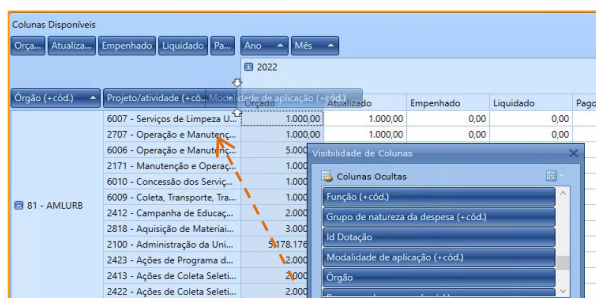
Colunas Disponíveis

Orça... Atualiza... Empenhado Liquidado Pa... Ano Mês

2022

Órgão (+cód.) Projeto/atividade (+cód.) Modalidade de aplicação (+cód.)

| | Orçado | Atualizado | Empenhado | Liquidado | Pago |
|---|---|---|---|---|---|
| 6007 - Serviços de Limpeza U... | 1.000,00 | 1.000,00 | 0,00 | 0,00 | |
| 2707 - Operação e Manutenç... | 1.000,00 | 1.000,00 | 0,00 | 0,00 | |
| 6006 - Operação e Manutenç... | 5.000 | | | | |
| 2171 - Manutenção e Operaç... | 1.000 | | | | |
| 6010 - Concessão dos Serviç... | 1.000 | | | | |
| 6009 - Coleta, Transporte, Tra... | 1.000 | | | | |
| 2412 - Campanha de Educaç... | 2.000 | | | | |
| 2818 - Aquisição de Materiai... | 3.000 | | | | |
| 2100 - Administração da Uni... | 5.178.176 | | | | |
| 2423 - Ações de Programa d... | 2.000 | | | | |
| 2413 - Ações de Coleta Seleti... | 2.000 | | | | |
| 2422 - Ações de Coleta Seleti... | 2.000 | | | | |

81 - AMLURB

Visibilidade de Colunas

Colunas Ocultas

Função (+cód.)

Grupo de natureza da despesa (+cód.)

Id Dotação

Modalidade de aplicação (+cód.)

Órgão

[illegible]